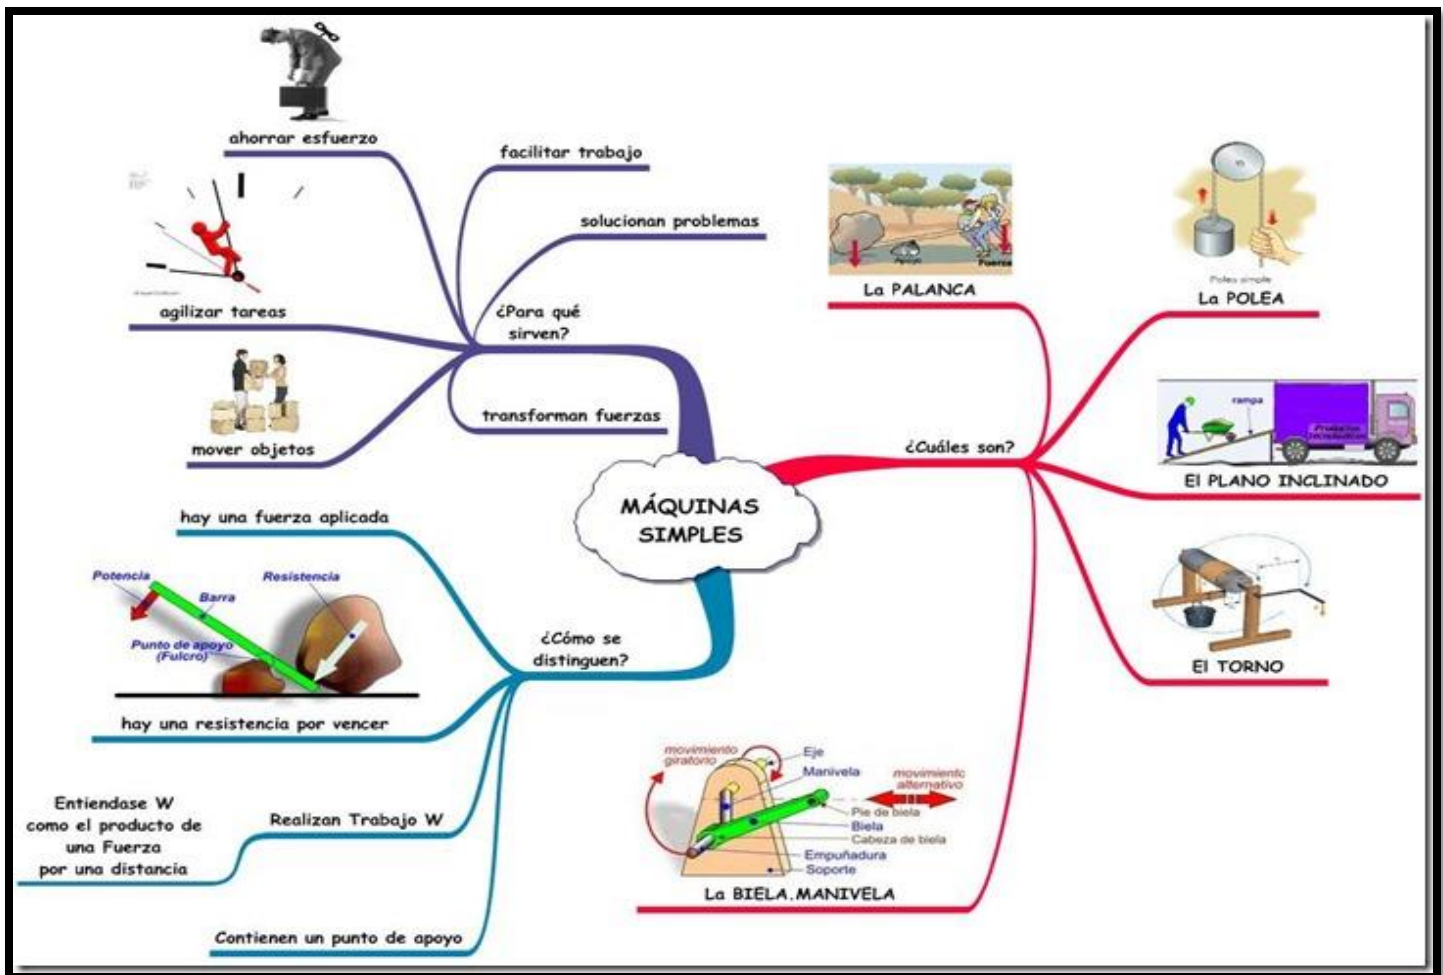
MÁQUINAS SIMPLES

¿Para qué sirven?

ahorrar esfuerzo

facilitar trabajo

solucionan problemas

agilizar tareas

mover objetos

transforman fuerzas

¿Cómo se distinguen?

hay una fuerza aplicada

Potencia

Barra

Resistencia

Punto de apoyo (Fulcro)

hay una resistencia por vencer

Entiendase W como el producto de una Fuerza por una distancia

Realizan Trabajo W

Contienen un punto de apoyo

¿Cuáles son?

Apoyo

Fuerza

La PALANCA

Polea simple

La POLEA

rampa

Productos

El PLANO INCLINADO

El TORNO

movimiento giratorio

Eje

Manivela

movimiento alternativo

Pie de biela

Biela

Cabeza de biela

Empuñadura

Soporte

La BIELA.MANIVELA